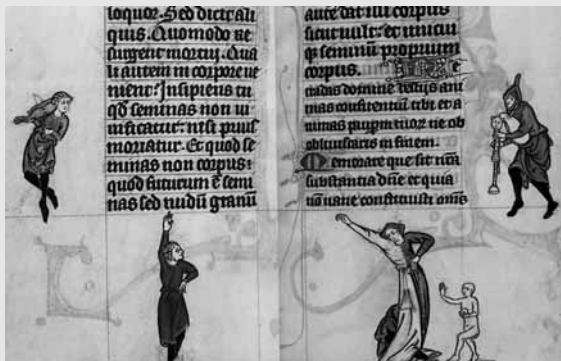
loquetur. Sed dicet ali quis. Quomodo re surgent mortui. Qua li autem in corpore ue nient? Insipiens tu quod seminas non ui uificatur: nisi prius moriatur. Et quod se minas non corpus: quod futurum est semi nas sed nudum granum

aute dat illi corpus sicut uult: et unicui que seminum proprium corpus. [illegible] tuis domine tuis ani mas confitentium tibi et a nimas pauperum tuorum ne ob liuiscaris in finem. Memorare que sit nostra substantia domine et quia non uane constituisti omnes